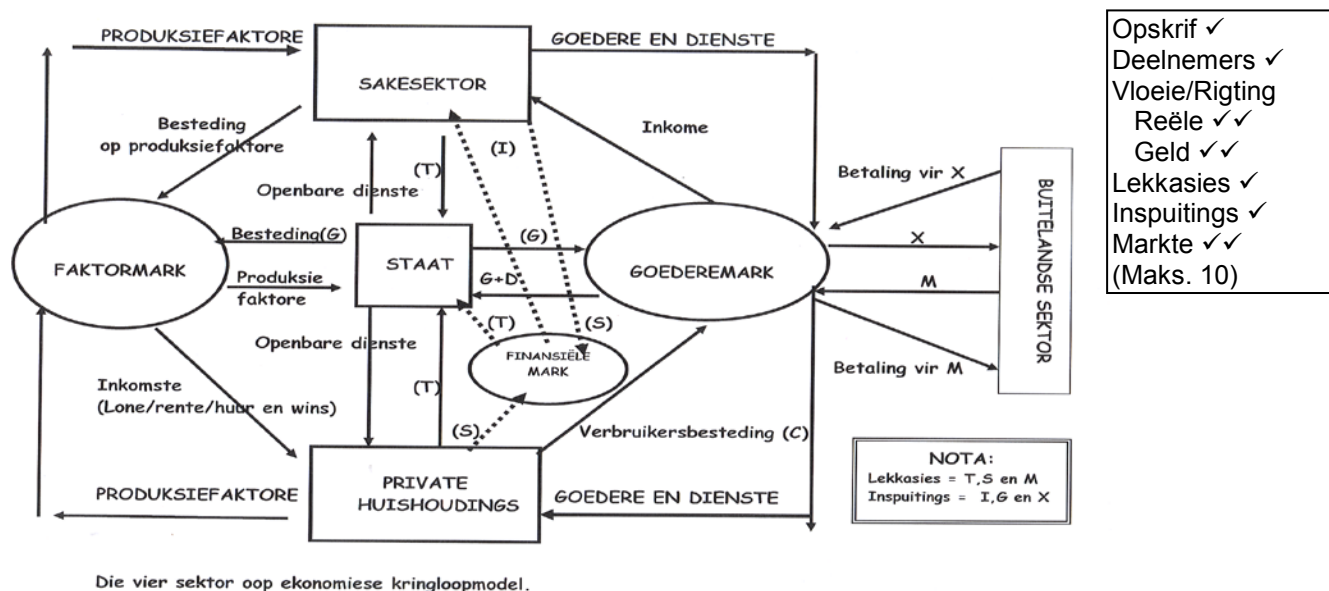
PRODUKSIEFAKTORE

SAKESEKTOR

GOEDERE EN DIENSTE

Besteding op produksiefaktore

(T)

(I)

Inkome

Openbare dienste

Betaling vir X

FAKTORMARK

Besteding(G)

Produksie faktore

STAAT

(G)

G+D

GOEDEREMARK

X

M

BUITELANDSE SEKTOR

(T)

(S)

Openbare dienste

FINANSIËLE MARK

Betaling vir M

Inkomste (Lone/rente/huur en wins)

(T)

(S)

Verbruikersbesteding (C)

PRODUKSIEFAKTORE

PRIVATE HUISHOUDINGS

GOEDERE EN DIENSTE

NOTA:
Lekkasies = T,S en M
Inspuitings = I,G en X

Die vier sektor oop ekonomiese kringloopmodel.

Opskrif ✓
Deelnemers ✓
Vloeie/Rigting
Reële ✓✓
Geld ✓✓
Lekkasies ✓
Inspuitings ✓
Markte ✓✓
(Maks. 10)